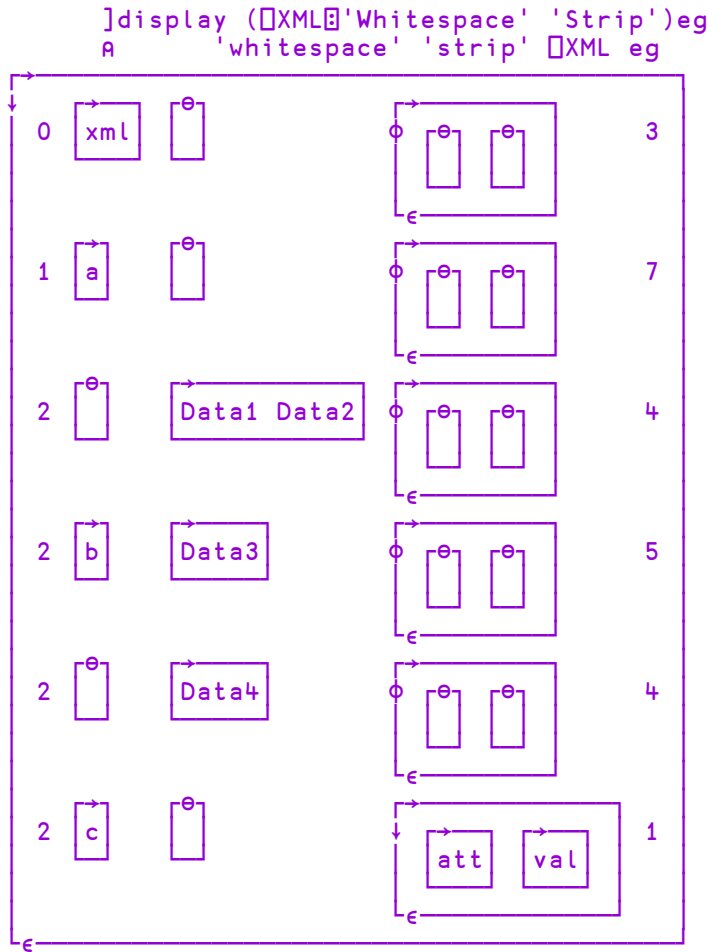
]display (⎕XML⍠'Whitespace' 'Strip')eg
⍝      'whitespace' 'strip' ⎕XML eg

| 0 | xml | | | 3 |
|---|---|---|---|---|
| 1 | a | | | 7 |
| 2 | | Data1 Data2 | | 4 |
| 2 | b | Data3 | | 5 |
| 2 | | Data4 | | 4 |
| 2 | c | | att val | 1 |